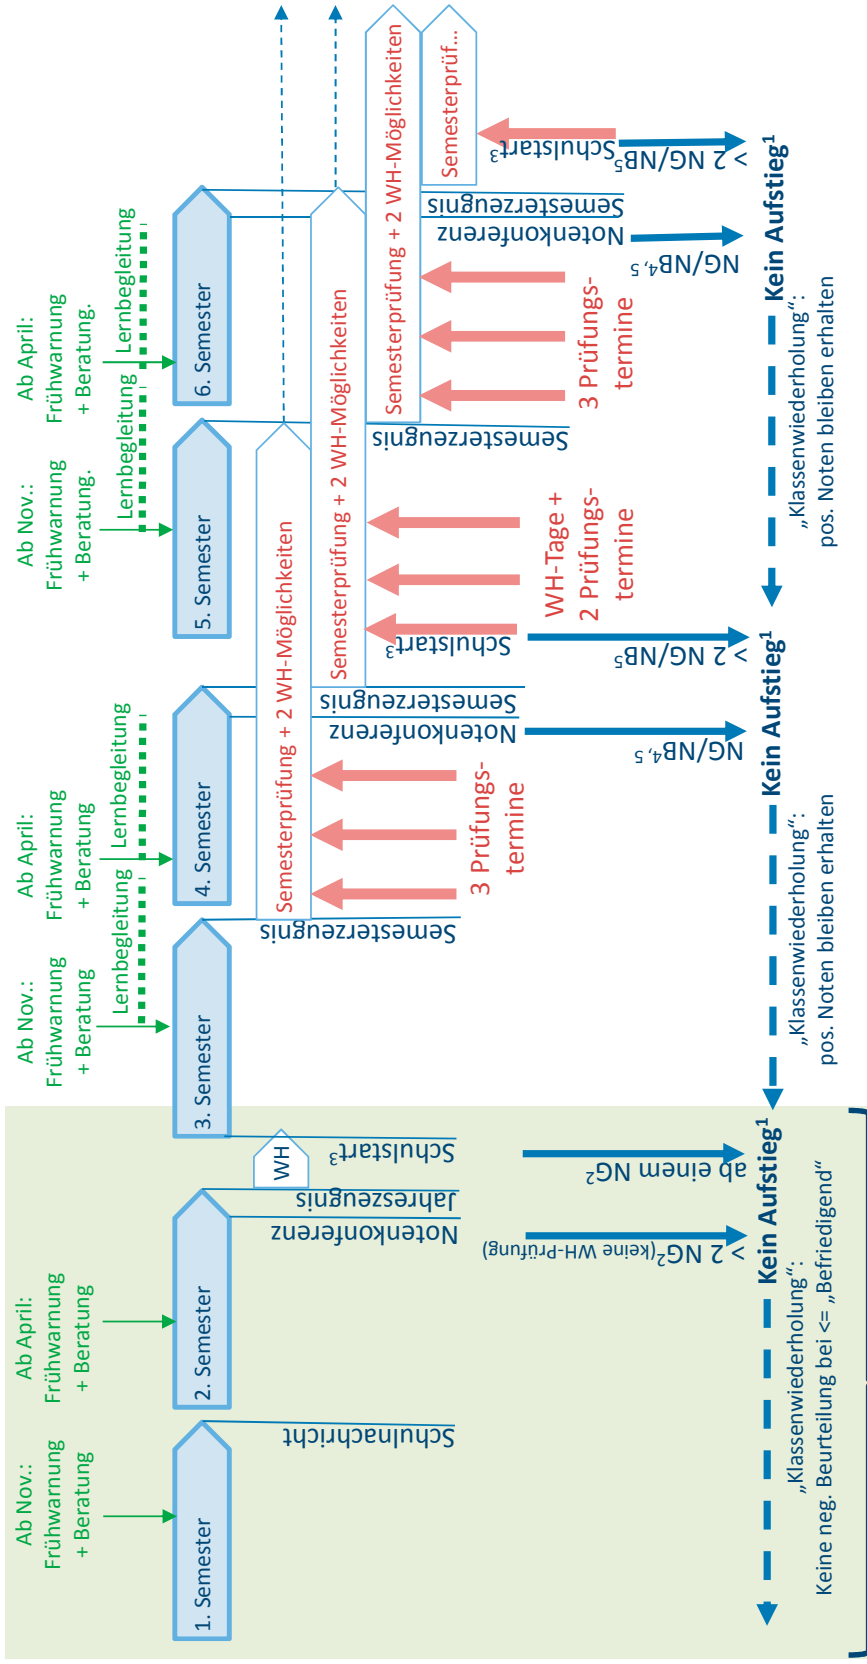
Ab Nov.: Frühwarnung + Beratung

1. Semester

Schulnachricht

Ab April: Frühwarnung + Beratung

2. Semester

Notenkonferenz

Jahreszeugnis

WH

Schulstart$^3$

> 2 NG$^2$(keine WH-Prüfung)

ab einem NG$^2$

Kein Aufstieg$^1$

„Klassenwiederholung“: Keine neg. Beurteilung bei <= „Befriedigend“

Ab Nov.: Frühwarnung + Beratung

Lernbegleitung

3. Semester

Semesterzeugnis

Ab April: Frühwarnung + Beratung

Lernbegleitung

Lernbegleitung

4. Semester

Semesterprüfung + 2 WH-Möglichkeiten

3 Prüfungstermine

Notenkonferenz

Semesterzeugnis

NG/NB$^{4,5}$

> 2 NG/NB$^5$

Kein Aufstieg$^1$

„Klassenwiederholung“: pos. Noten bleiben erhalten

Ab Nov.: Frühwarnung + Beratung

Lernbegleitung

5. Semester

Semesterprüfung + 2 WH-Möglichkeiten

Schulstart$^3$

WH-Tage + 2 Prüfungstermine

Semesterzeugnis

Ab April: Frühwarnung + Beratung

Lernbegleitung

Lernbegleitung

6. Semester

Semesterprüfung + 2 WH-Möglichkeiten

3 Prüfungstermine

Notenkonferenz

Semesterzeugnis

Semesterprüf...

Schulstart$^3$

NG/NB$^{4,5}$

> 2 NG/NB$^5$

Kein Aufstieg$^1$

„Klassenwiederholung“: pos. Noten bleiben erhalten